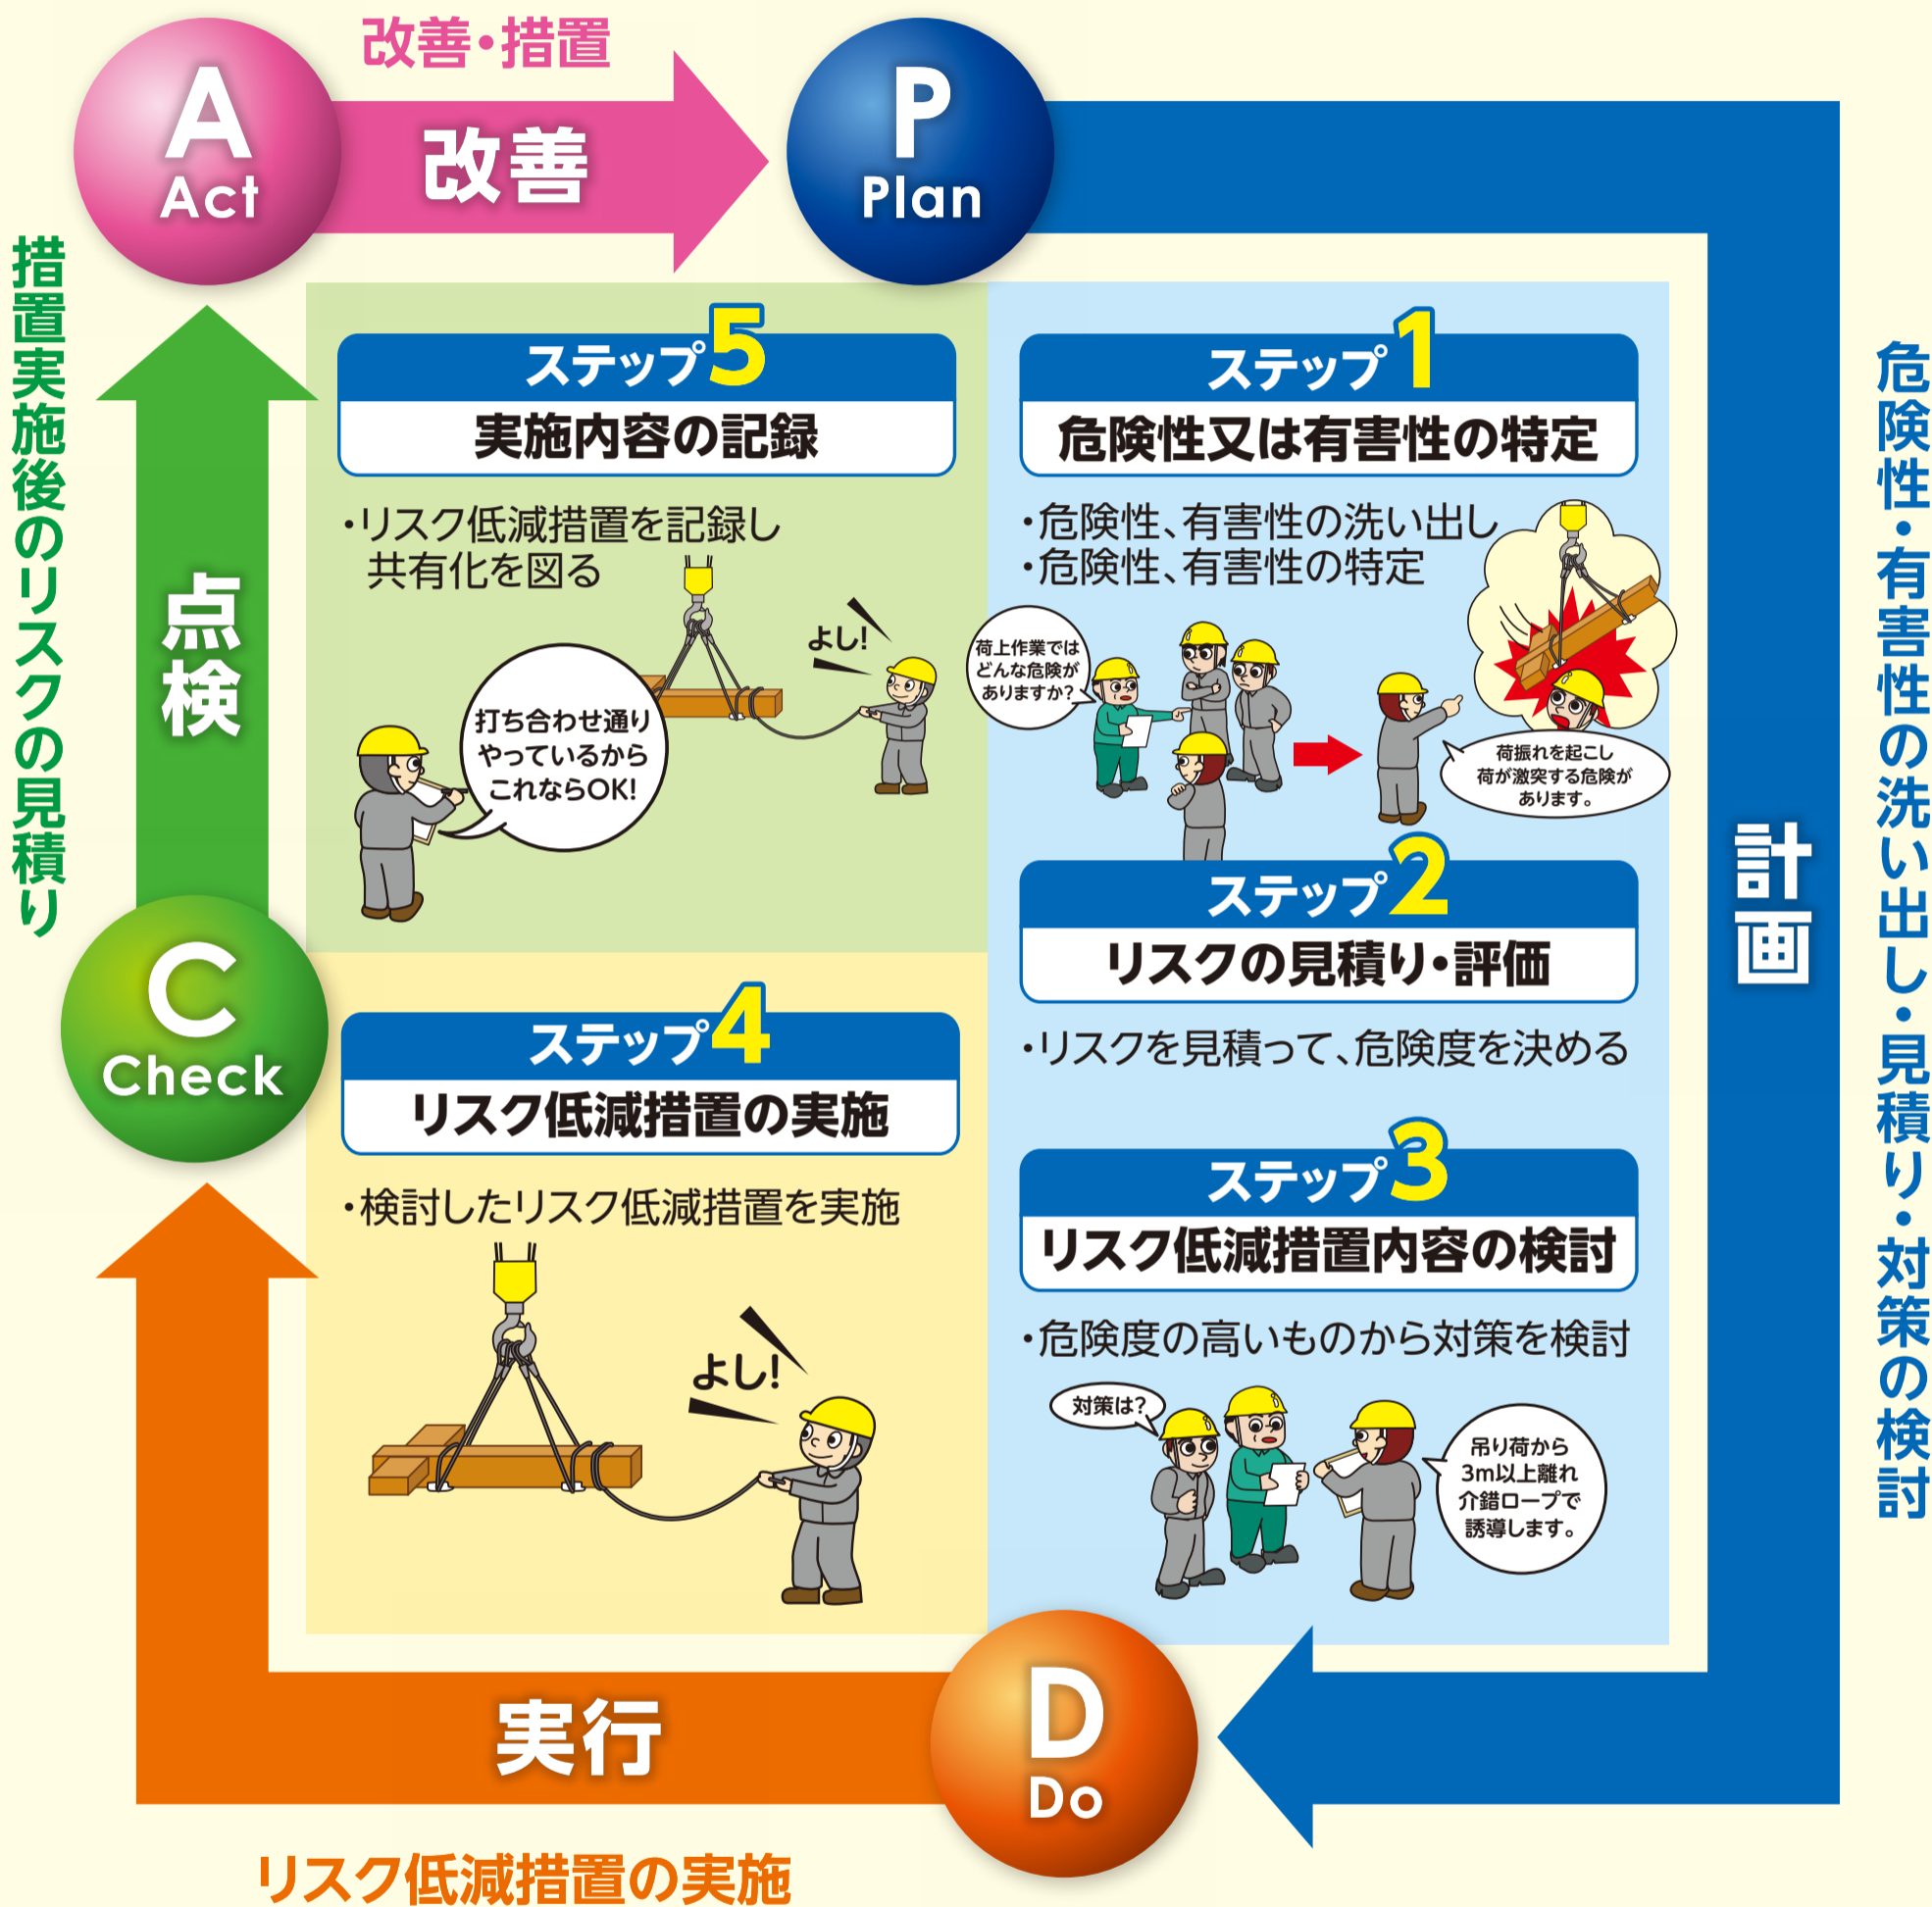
改善・措置

A
Act

改善

P
Plan

措置実施後のリスクの見積り

点検

ステップ5
実施内容の記録

・リスク低減措置を記録し
共有化を図る

よし!

打ち合わせ通り
やっているから
これならOK!

ステップ1
危険性又は有害性の特定

・危険性、有害性の洗い出し
・危険性、有害性の特定

荷上作業では
どんな危険が
ありますか?

荷振れを起こし
荷が激突する危険が
あります。

危険性・有害性の洗い出し・見積り・対策の検討

計画

C
Check

ステップ2
リスクの見積り・評価

・リスクを見積って、危険度を決める

ステップ4
リスク低減措置の実施

・検討したリスク低減措置を実施

よし!

ステップ3
リスク低減措置内容の検討

・危険度の高いものから対策を検討

対策は?

吊り荷から
3m以上離れ
介錯ロープで
誘導します。

実行

D
Do

リスク低減措置の実施